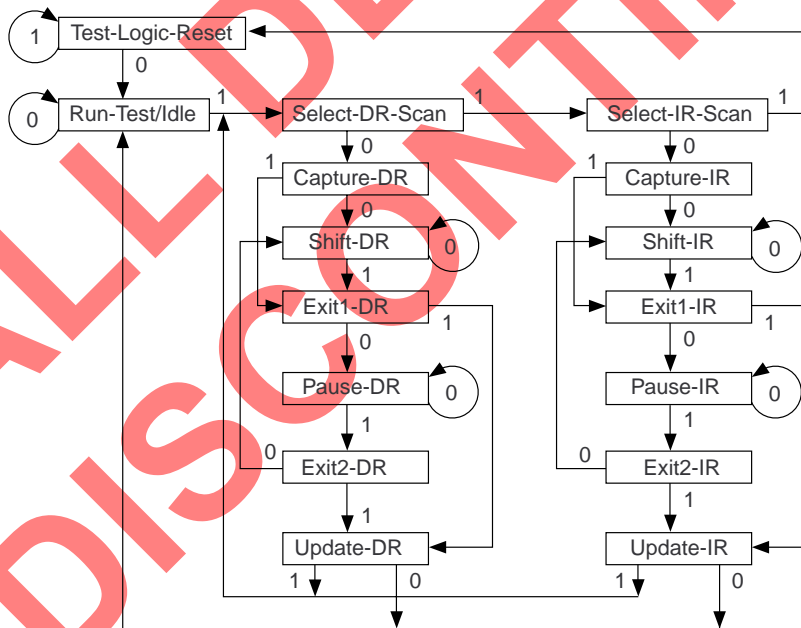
1
Test-Logic-Reset
0
0
Run-Test/Idle
1
Select-DR-Scan
1
Select-IR-Scan
1
0
0
1
Capture-DR
1
Capture-IR
0
0
Shift-DR
0
Shift-IR
0
1
1
Exit1-DR
1
Exit1-IR
1
0
0
Pause-DR
0
Pause-IR
0
1
1
0
Exit2-DR
0
Exit2-IR
1
1
Update-DR
Update-IR
1
0
1
0
ALL DEVICES DISCONTINUED